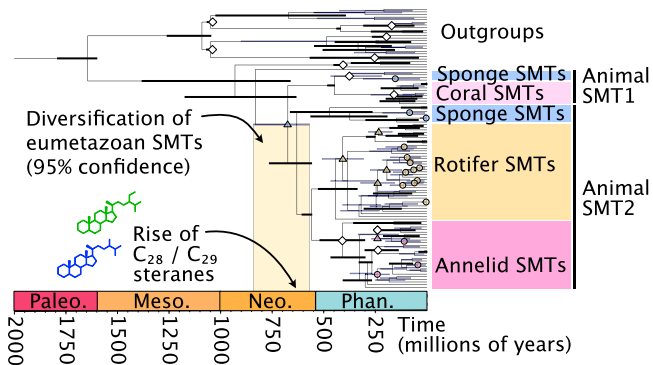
Outgroups

Sponge SMTs
Coral SMTs
Sponge SMTs
Rotifer SMTs
Annelid SMTs

Animal SMT1

Animal SMT2

Diversification of eumetazoan SMTs (95% confidence)

Rise of $C_{28}$ / $C_{29}$ steranes

Paleo. Meso. Neo. Phan.

2000 1750 1500 1250 1000 750 500 250

Time (millions of years)